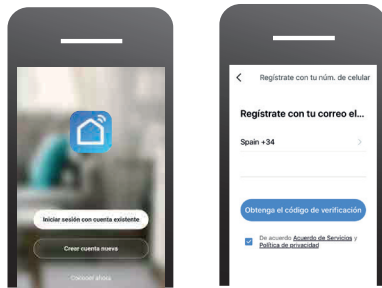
Iniciar sesión con cuenta existente

Crear cuenta nueva

Conocer ahora

<

Regístrate con tu núm. de celular

Regístrate con tu correo el...

Spain +34

>

Obtenga el código de verificación

De acuerdo Acuerdo de Servicios y Política de privacidad